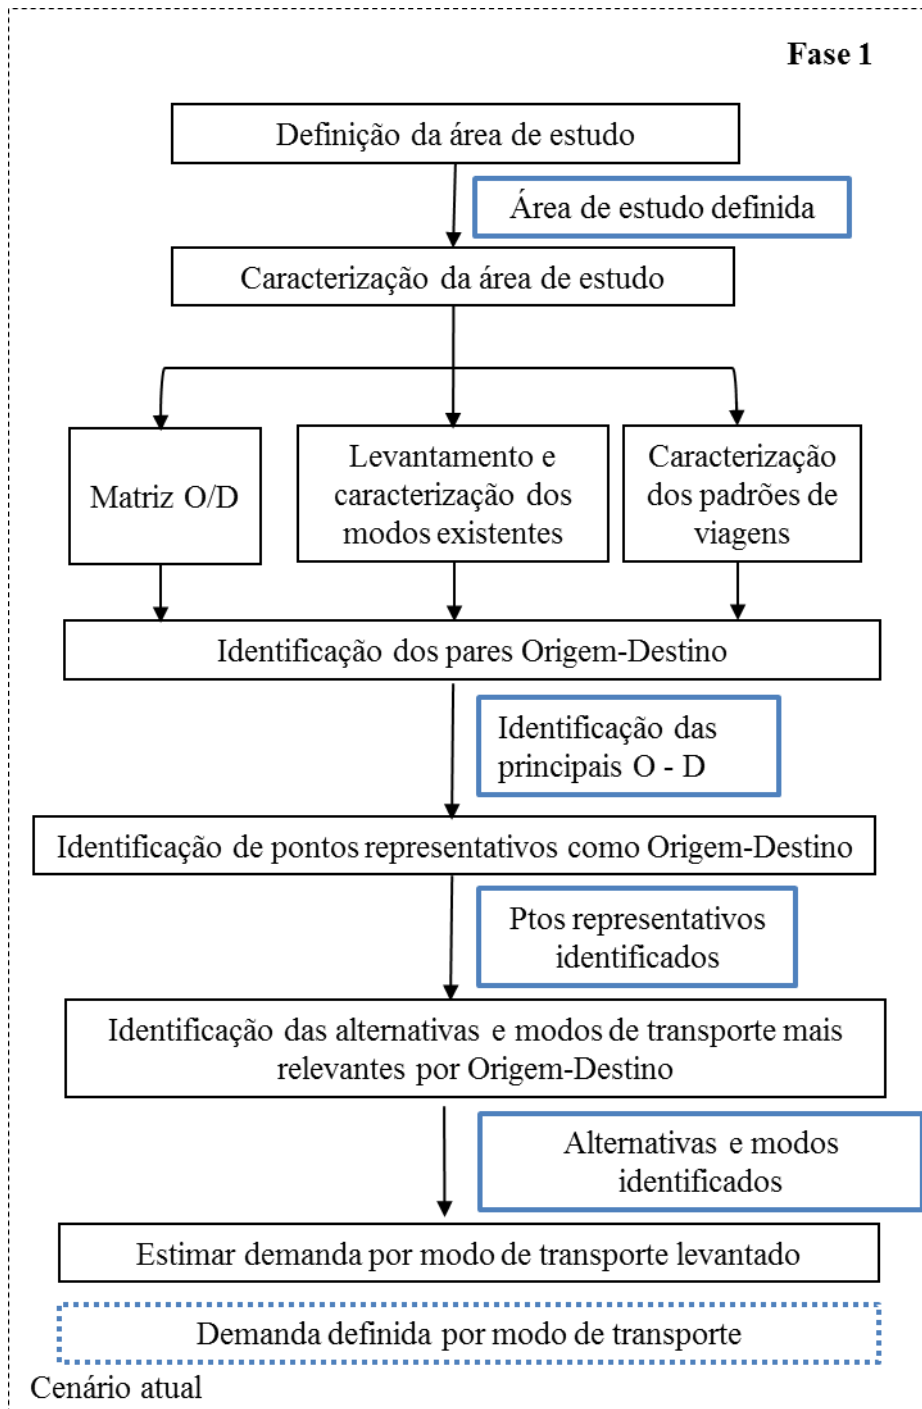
Fase 1

Definição da área de estudo

Área de estudo definida

Caracterização da área de estudo

Matriz O/D

Levantamento e caracterização dos modos existentes

Caracterização dos padrões de viagens

Identificação dos pares Origem-Destino

Identificação das principais O - D

Identificação de pontos representativos como Origem-Destino

Ptos representativos identificados

Identificação das alternativas e modos de transporte mais relevantes por Origem-Destino

Alternativas e modos identificados

Estimar demanda por modo de transporte levantado

Demanda definida por modo de transporte

Cenário atual